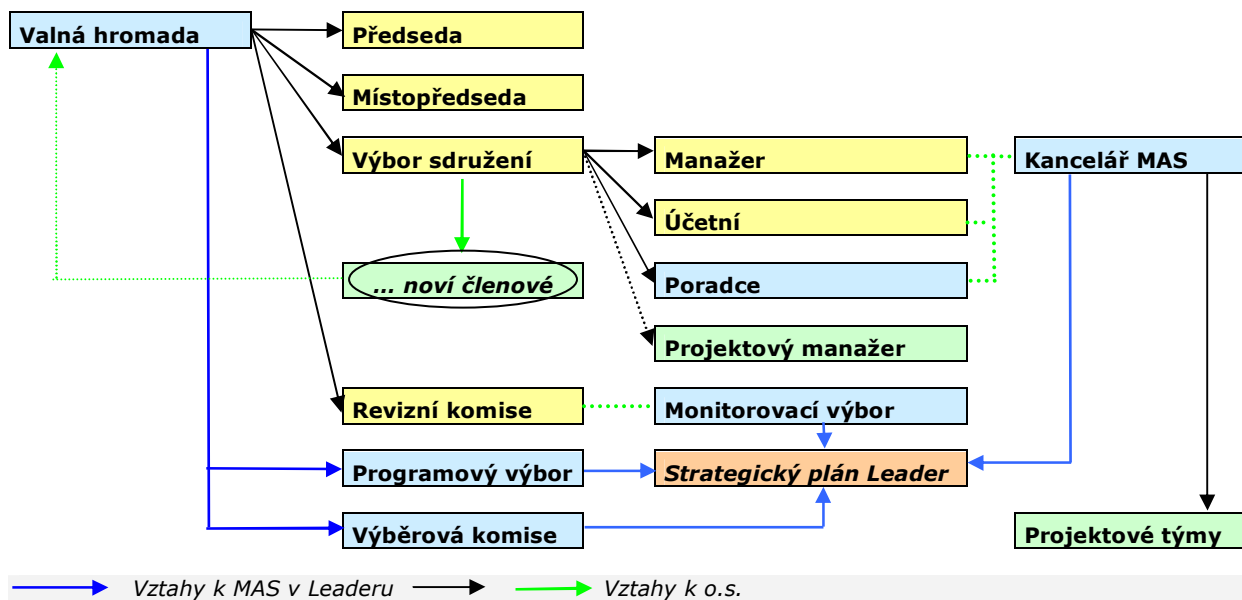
Valná hromada

Předseda

Místopředseda

Výbor sdružení

Manažer

Kancelář MAS

Účetní

... noví členové

Poradce

Projektový manažer

Revizní komise

Monitorovací výbor

Programový výbor

Strategický plán Leader

Výběrová komise

Projektové týmy

Vztahy k MAS v Leaderu

Vztahy k o.s.